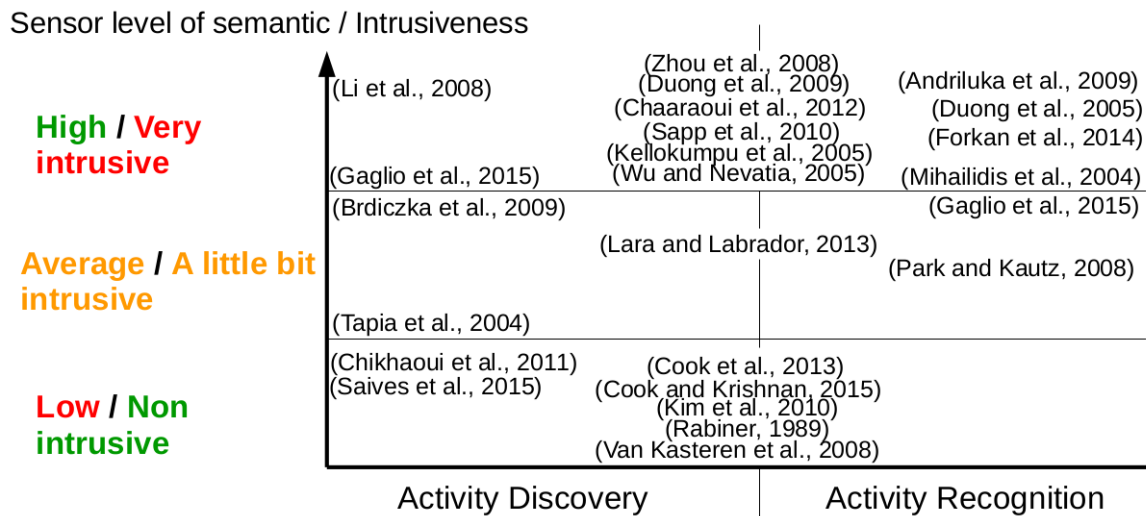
Sensor level of semantic / Intrusiveness

High / Very intrusive

Average / A little bit intrusive

Low / Non intrusive

(Li et al., 2008)

(Gaglio et al., 2015)

(Zhou et al., 2008)
(Duong et al., 2009)
(Chaaraoui et al., 2012)
(Sapp et al., 2010)
(Kellokumpu et al., 2005)
(Wu and Nevatia, 2005)

(Andriluka et al., 2009)
(Duong et al., 2005)
(Forkan et al., 2014)
(Mihailidis et al., 2004)

(Brdiczka et al., 2009)

(Gaglio et al., 2015)

(Lara and Labrador, 2013)

(Park and Kautz, 2008)

(Tapia et al., 2004)

(Chikhaoui et al., 2011)
(Saives et al., 2015)

(Cook et al., 2013)
(Cook and Krishnan, 2015)
(Kim et al., 2010)
(Rabiner, 1989)
(Van Kasteren et al., 2008)

Activity Discovery

Activity Recognition